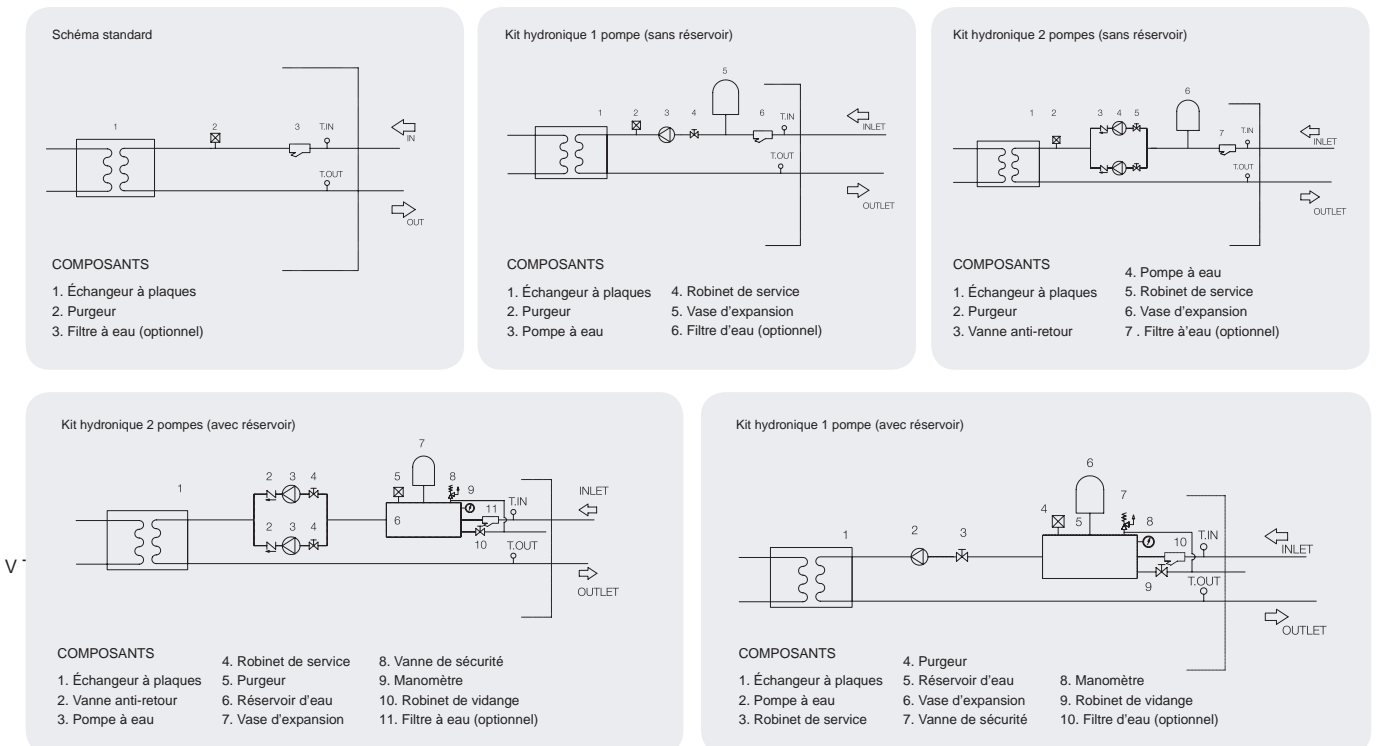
Schéma standard

1
2
3
T.IN
IN
T.OUT
OUT

COMPOSANTS
1. Échangeur à plaques
2. Purgeur
3. Filtre à eau (optionnel)

Kit hydronique 1 pompe (sans réservoir)

5
1
2
3
4
6
T.IN
INLET
T.OUT
OUTLET

COMPOSANTS
1. Échangeur à plaques
2. Purgeur
3. Pompe à eau
4. Robinet de service
5. Vase d'expansion
6. Filtre d'eau (optionnel)

Kit hydronique 2 pompes (sans réservoir)

6
1
2
3
4
5
7
T.IN
INLET
T.OUT
OUTLET

COMPOSANTS
1. Échangeur à plaques
2. Purgeur
3. Vanne anti-retour
4. Pompe à eau
5. Robinet de service
6. Vase d'expansion
7 . Filtre à'eau (optionnel)

Kit hydronique 2 pompes (avec réservoir)

7
1
2
3
4
5
8
9
T.IN
INLET
6
11
2
3
4
10
T.OUT
OUTLET

V

COMPOSANTS
1. Échangeur à plaques
2. Vanne anti-retour
3. Pompe à eau
4. Robinet de service
5. Purgeur
6. Réservoir d'eau
7. Vase d'expansion
8. Vanne de sécurité
9. Manomètre
10. Robinet de vidange
11. Filtre à eau (optionnel)

Kit hydronique 1 pompe (avec réservoir)

6
7
4
5
8
1
2
3
10
T.IN
INLET
9
T.OUT
OUTLET

COMPOSANTS
1. Échangeur à plaques
2. Pompe à eau
3. Robinet de service
4. Purgeur
5. Réservoir d'eau
6. Vase d'expansion
7. Vanne de sécurité
8. Manomètre
9. Robinet de vidange
10. Filtre d'eau (optionnel)